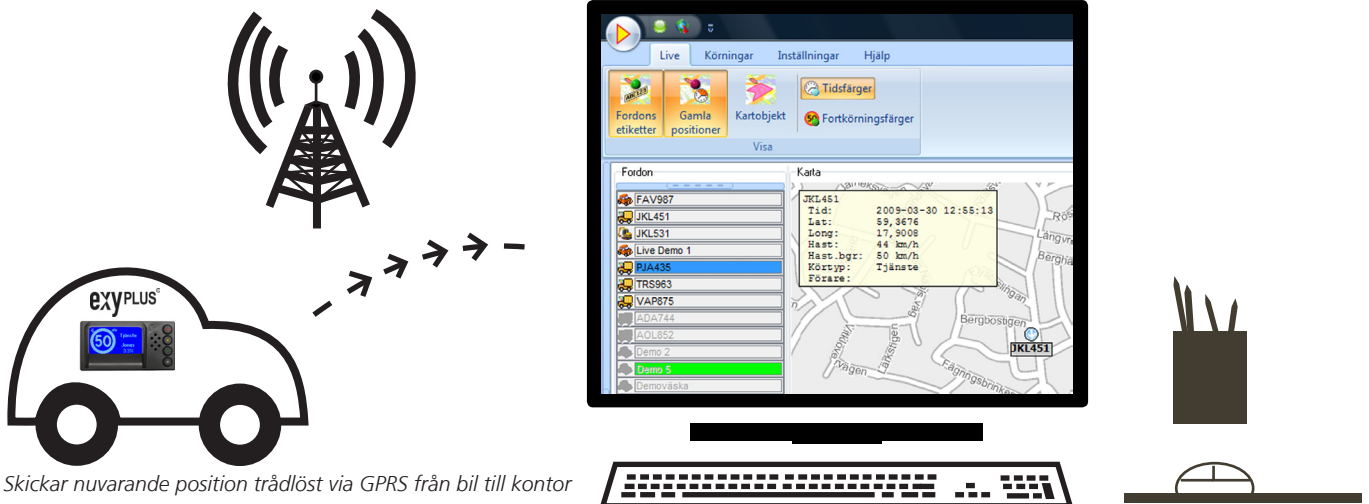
exyPLUS©

50 Tjänste Jonas 3/2H

Live Körningar Inställningar Hjälp

Fordons etiketter Gamla positioner Kartobjekt Tidsfärger Fortkörningsfärger

Visa

Fordon

FAV987
JKL451
JKL531
Live Demo 1
PJA435
TRS963
VAP875
ADA744
AOL852
Demo 2
Demo 5
Demoväska

Karta

| JKL451 | |
|---|---|
| Tid: | 2009-03-30 12:55:13 |
| Lat: | 59,3676 |
| Long: | 17,9008 |
| Hast: | 44 km/h |
| Hast.bgr: | 50 km/h |
| Körtyp: | Tjänste |
| Förare: | |

Bergbostigen
JKL451
Långvi
Bergha
Vikbovägen
Larkstigen
Fågelsångsbrinken

Skickar nuvarande position trådlöst via GPRS från bil till kontor